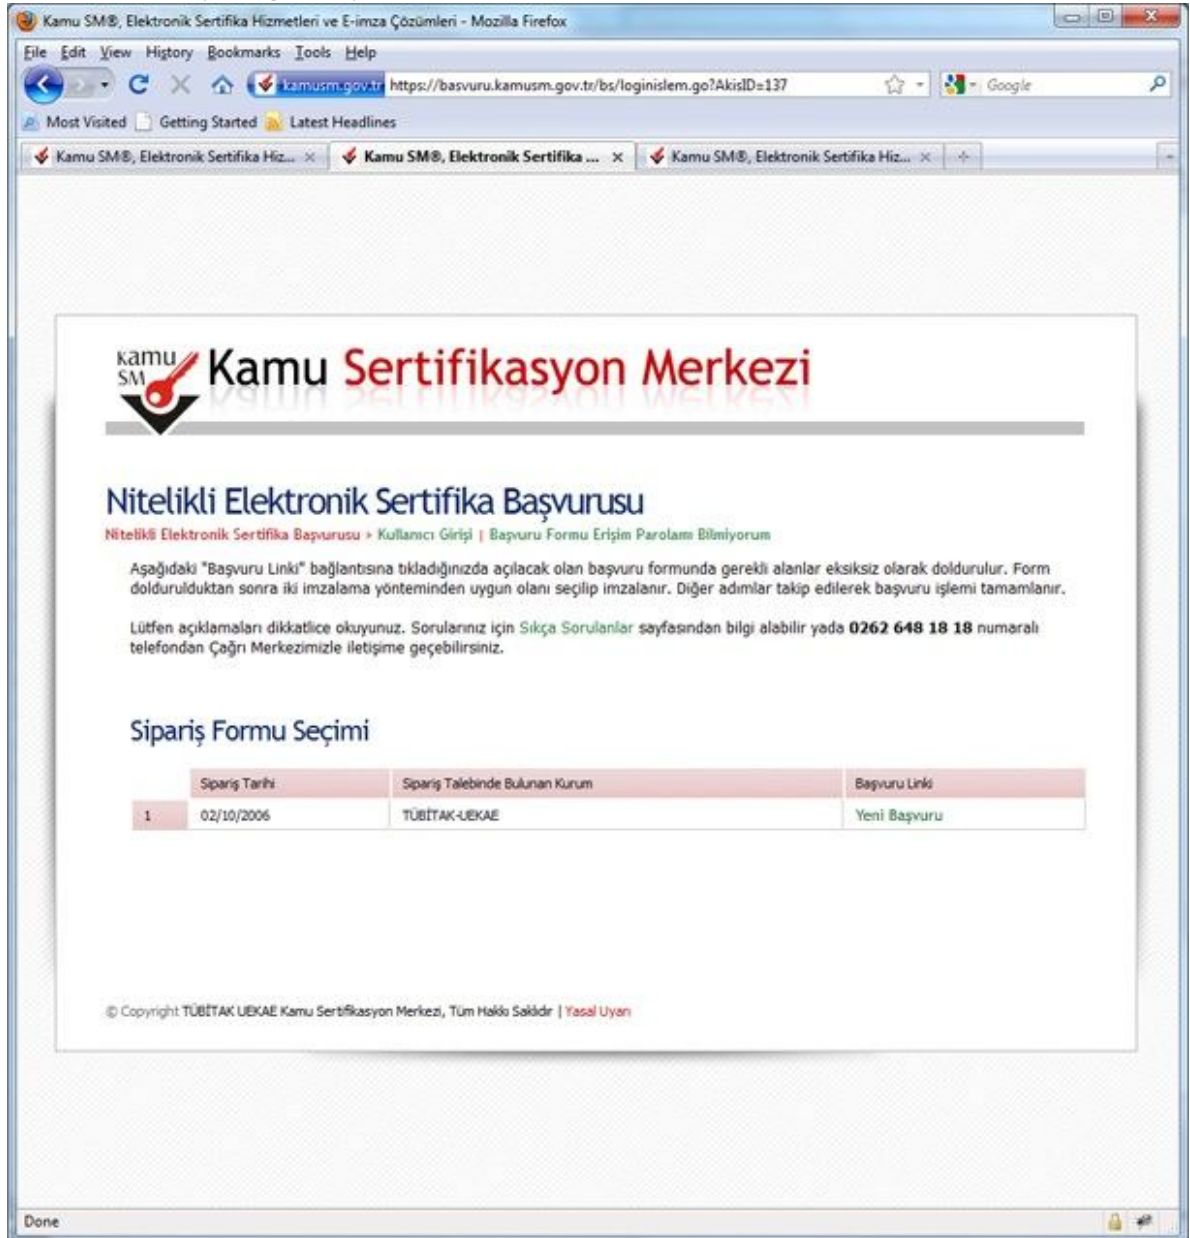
Kamu SM®, Elektronik Sertifika Hizmetleri ve E-imza Çözümleri - Mozilla Firefox

File Edit View History Bookmarks Tools Help

kamusm.gov.tr https://basvuru.kamusm.gov.tr/bs/loginislem.go?AkisID=137

Google

Most Visited Getting Started Latest Headlines

Kamu SM®, Elektronik Sertifika Hiz... × Kamu SM®, Elektronik Sertifika ... × Kamu SM®, Elektronik Sertifika Hiz... ×

kamu SM Kamu Sertifikasyon Merkezi

Nitelikli Elektronik Sertifika Başvurusu

Nitelikli Elektronik Sertifika Başvurusu > Kullanıcı Girişi | Başvuru Formu Erişim Parolamı Bilmiyorum

Aşağıdaki "Başvuru Linki" bağlantısına tıkladığınızda açılacak olan başvuru formunda gerekli alanlar eksiksiz olarak doldurulur. Form doldurulduktan sonra iki imzalama yönteminden uygun olanı seçilip imzalanır. Diğer adımlar takip edilerek başvuru işlemi tamamlanır.

Lütfen açıklamaları dikkatlice okuyunuz. Sorularınız için Sıkça Sorulanlar sayfasından bilgi alabilir yada 0262 648 18 18 numaralı telefondan Çağrı Merkezimizle iletişime geçebilirsiniz.

Sipariş Formu Seçimi

| | Sipariş Tarihi | Sipariş Talebinde Bulunan Kurum | Başvuru Linki |
|---|---|---|---|
| 1 | 02/10/2006 | TÜBİTAK-UEKAE | Yeni Başvuru |

© Copyright TÜBİTAK UEKAE Kamu Sertifikasyon Merkezi, Tüm Hakkı Saklıdır | Yasal Uyarı

Done